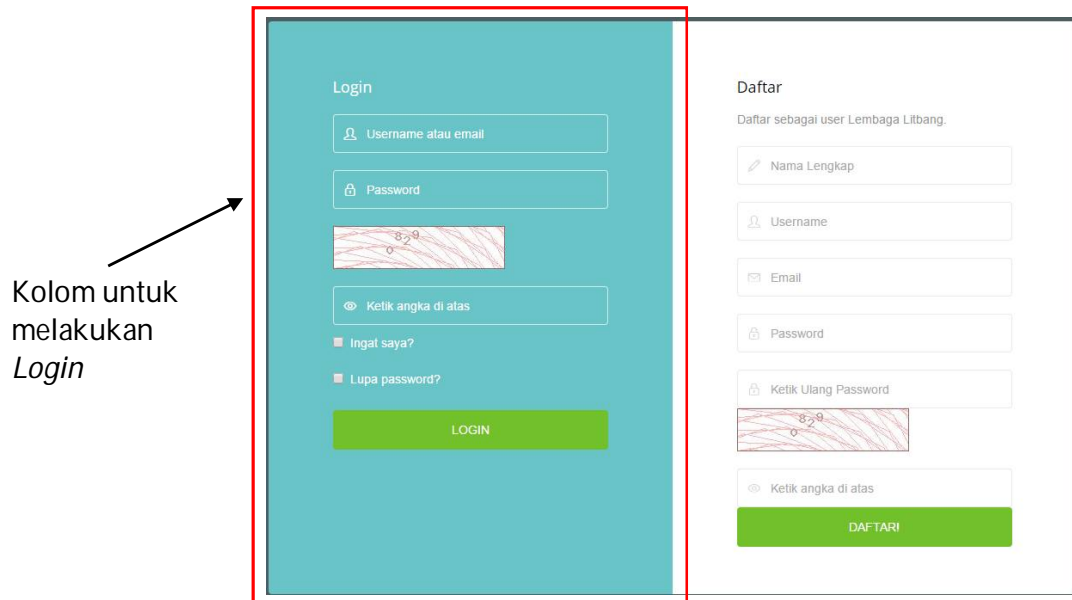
Kolom untuk melakukan *Login*

Login

Username atau email

Password

0 8 2 9

Ketik angka di atas

Ingat saya?

Lupa password?

LOGIN

Daftar

Daftar sebagai user Lembaga Litbang.

Nama Lengkap

Username

Email

Password

Ketik Ulang Password

0 8 2 9

Ketik angka di atas

DAFTAR!